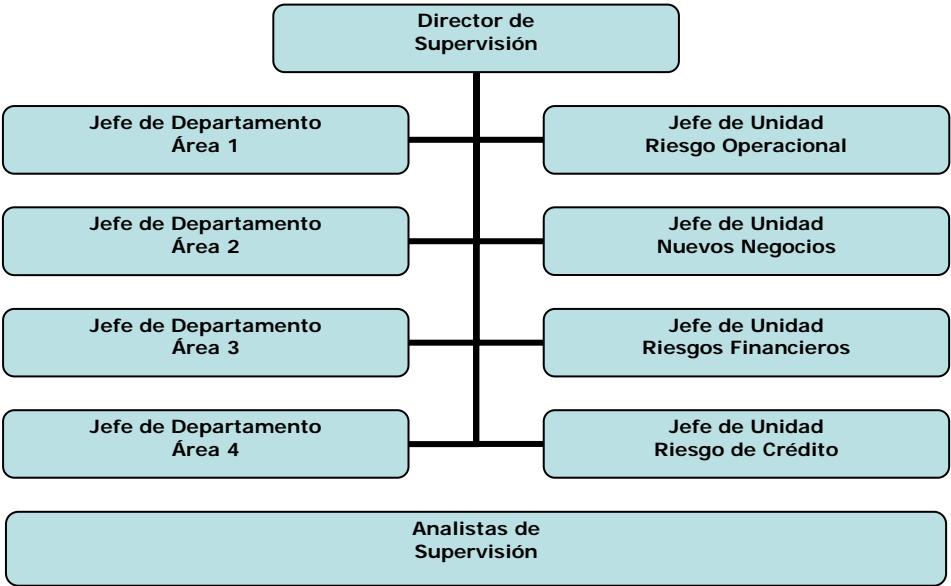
Director de Supervisión

Jefe de Departamento
Área 1

Jefe de Unidad
Riesgo Operacional

Jefe de Departamento
Área 2

Jefe de Unidad
Nuevos Negocios

Jefe de Departamento
Área 3

Jefe de Unidad
Riesgos Financieros

Jefe de Departamento
Área 4

Jefe de Unidad
Riesgo de Crédito

Analistas de Supervisión